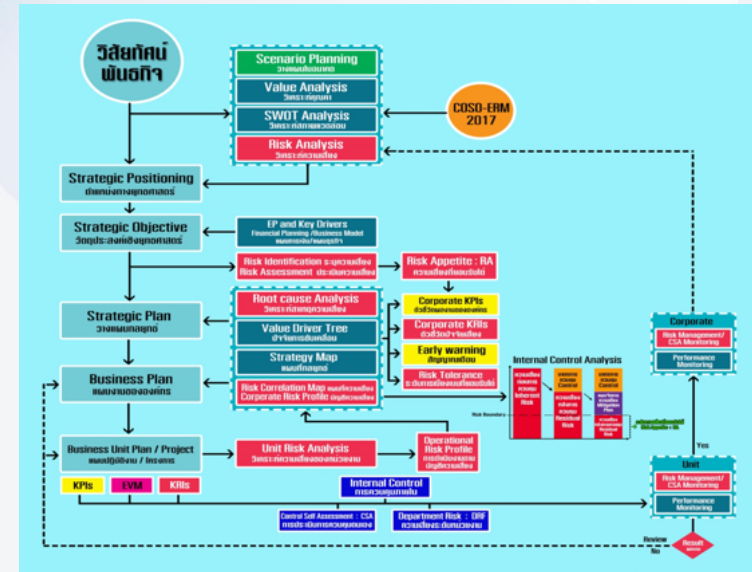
วิสัยทัศน์ พันธกิจ

Scenario Planning
วางแผนฉากทัศน์

Value Analysis
วิเคราะห์คุณค่า

SWOT Analysis
วิเคราะห์จุดแข็งจุดอ่อน

Risk Analysis
วิเคราะห์ความเสี่ยง

COSO-ERM 2017

Strategic Positioning
ตำแหน่งทางยุทธศาสตร์

Strategic Objective
วัตถุประสงค์เชิงยุทธศาสตร์

EP and Key Drivers
Financial Planning /Business Model
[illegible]

Risk Identification ระบุความเสี่ยง
Risk Assessment ประเมินความเสี่ยง

Risk Appetite : RA
ความเสี่ยงที่ยอมรับได้

Strategic Plan
วางแผนกลยุทธ์

Root cause Analysis
วิเคราะห์สาเหตุความเสี่ยง

Value Driver Tree
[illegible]

Strategy Map
แผนที่กลยุทธ์

Corporate KPIs
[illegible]

Corporate KRIs
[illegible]

Early warning
สัญญาณเตือน

Risk Tolerance
ระดับความเบี่ยงเบนที่ยอมรับได้

Business Plan
แผนงานขององค์กร

Risk Correlation Map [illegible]
Corporate Risk Profile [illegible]

Internal Control Analysis

Inherent Risk
Control
Residual Risk
Mitigation Plan
Risk Boundary

Business Unit Plan / Project
แผนปฏิบัติงาน / โครงการ

Unit Risk Analysis
วิเคราะห์ความเสี่ยงของหน่วยงาน

Operational Risk Profile
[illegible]

KPIs
EVM
KRIs

Internal Control
การควบคุมภายใน

Control Self Assessment : CSA
การประเมินการควบคุมด้วยตนเอง

Department Risk : DRF
ความเสี่ยงระดับหน่วยงาน

Corporate
Risk Management/ CSA Monitoring
Performance Monitoring

Yes

Unit
Risk Management/ CSA Monitoring
Performance Monitoring

Review
No
Result